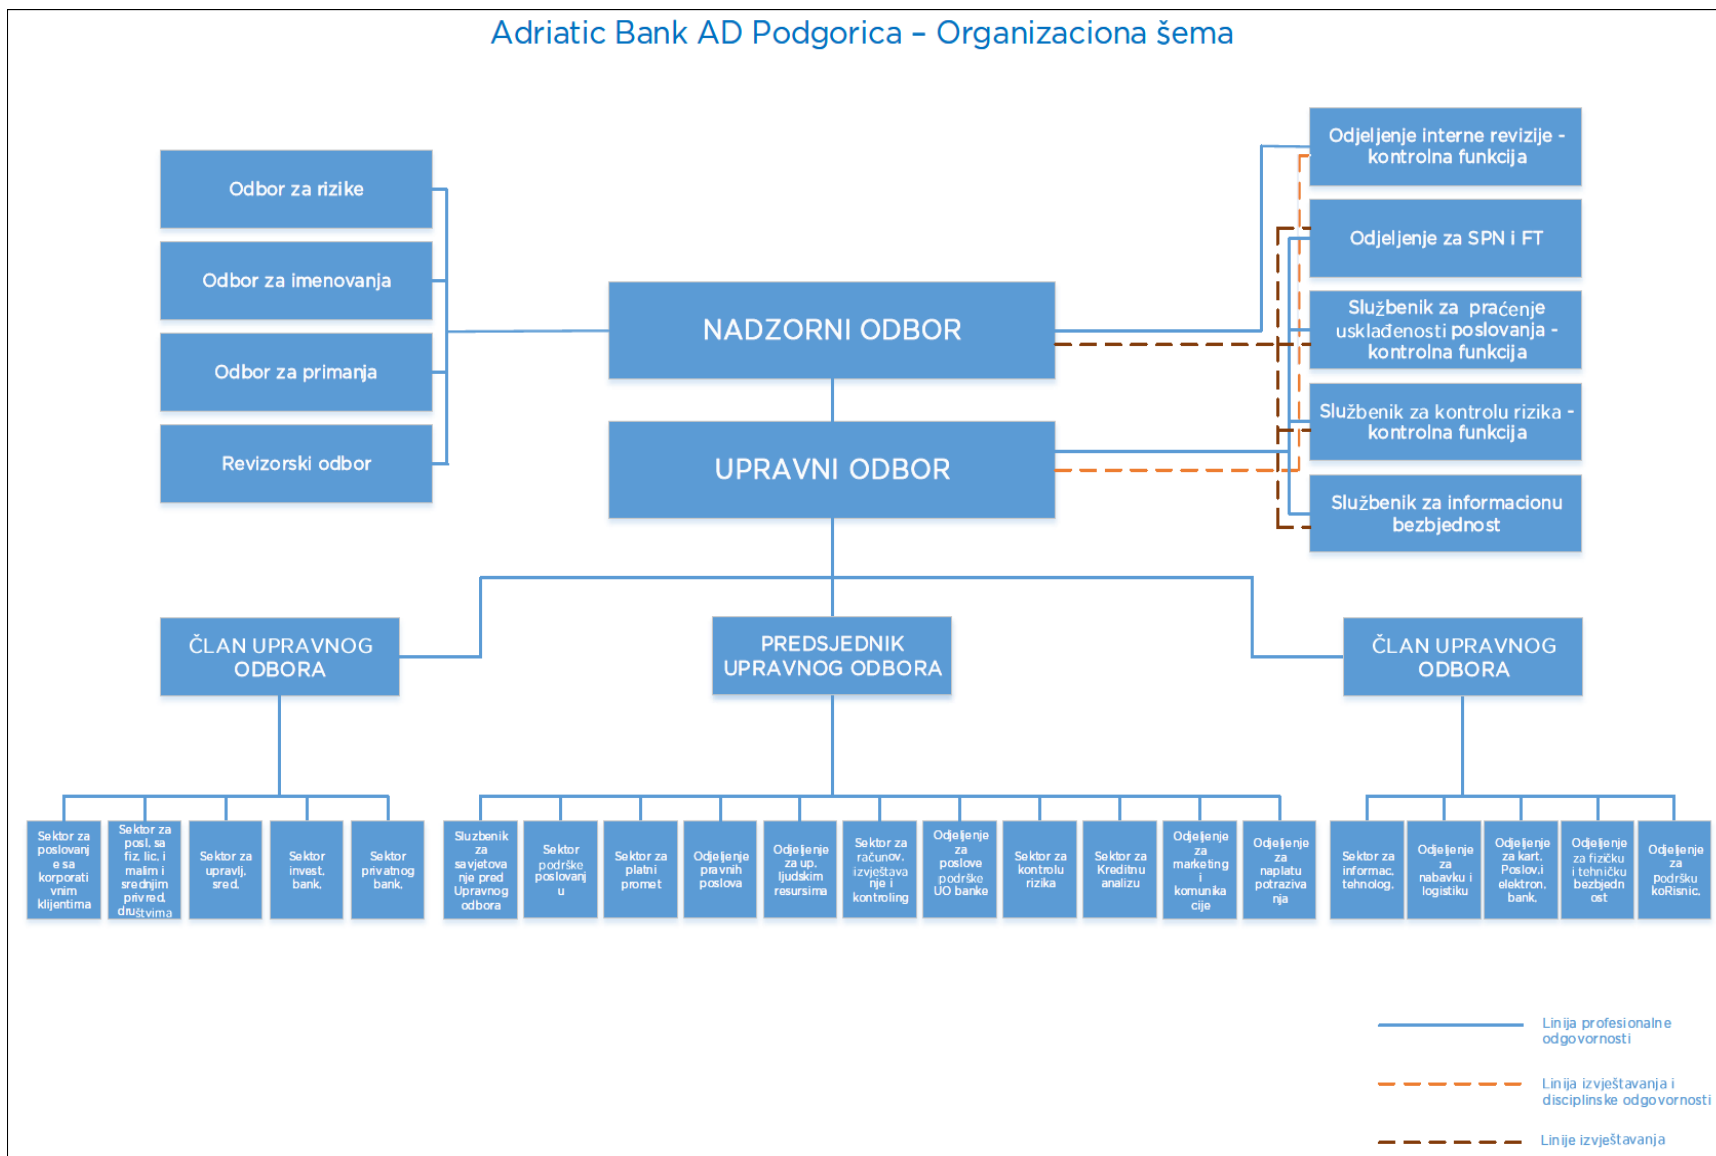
Adriatic Bank AD Podgorica – Organizaciona šema

Odbor za rizike

Odbor za imenovanja

Odbor za primanja

Revizorski odbor

NADZORNI ODBOR

UPRAVNI ODBOR

Odjeljenje interne revizije - kontrolna funkcija

Odjeljenje za SPN i FT

Službenik za praćenje usklađenosti poslovanja - kontrolna funkcija

Službenik za kontrolu rizika - kontrolna funkcija

Službenik za informacionu bezbjednost

ČLAN UPRAVNOG ODBORA

PREDSJEDNIK UPRAVNOG ODBORA

ČLAN UPRAVNOG ODBORA

Sektor za poslovanje sa korporativnim klijentima

Sektor za posl. sa fiz. lic. i malim i srednjim privred. društvima

Sektor za upravlj. sred.

Sektor invest. bank.

Sektor privatnog bank.

Sluzbenik za savjetovanje pred Upravnog odbora

Sektor podrške poslovanju

Sektor za platni promet

Odjeljenje pravnih poslova

Odjeljenje za up. ljudskim resursima

Sektor za računov. izvještavanje i kontroling

Odjeljenje za poslove podrške UO banke

Sektor za kontrolu rizika

Sektor za Kreditnu analizu

Odjeljenje za marketing i komunikacije

Odjeljenje za naplatu potraživanja

Sektor za informac. tehnolog.

Odjeljenje za nabavku i logistiku

Odjeljenje za kart. Poslov.i elektron. bank.

Odjeljenje za fizičku i tehničku bezbjednost

Odjeljenje za podršku koRisnic.

Linija profesionalne odgovornosti

Linija izvještavanja i disciplinske odgovornosti

Linije izvještavanja